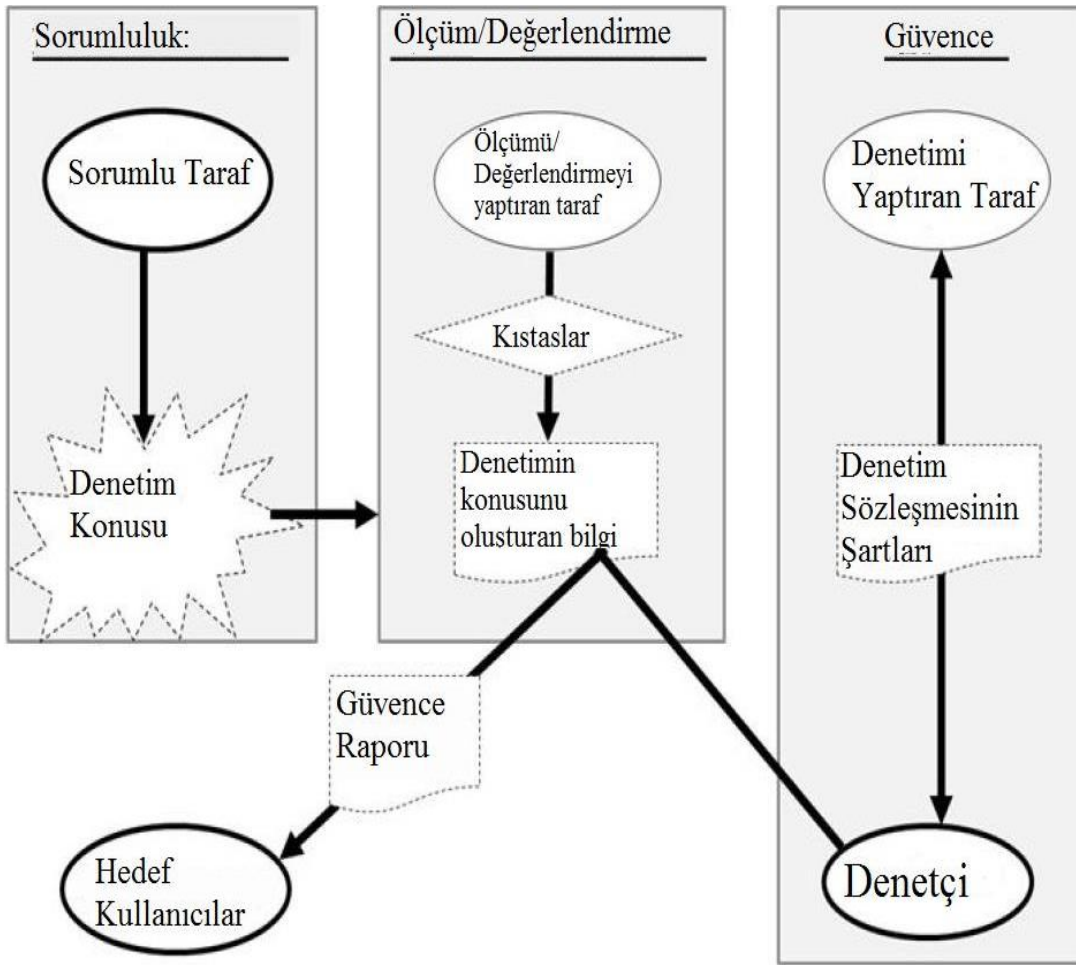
Sorumluluk:

Sorumlu Taraf

Denetim Konusu

Ölçüm/Değerlendirme

Ölçümü/ Değerlendirmeyi yaptıran taraf

Kıstaslar

Denetimin konusunu olusturan bilgi

Güvence

Denetimi Yaptıran Taraf

Denetim Sözleşmesinin Şartları

Güvence Raporu

Hedef Kullanıcılar

Denetçi